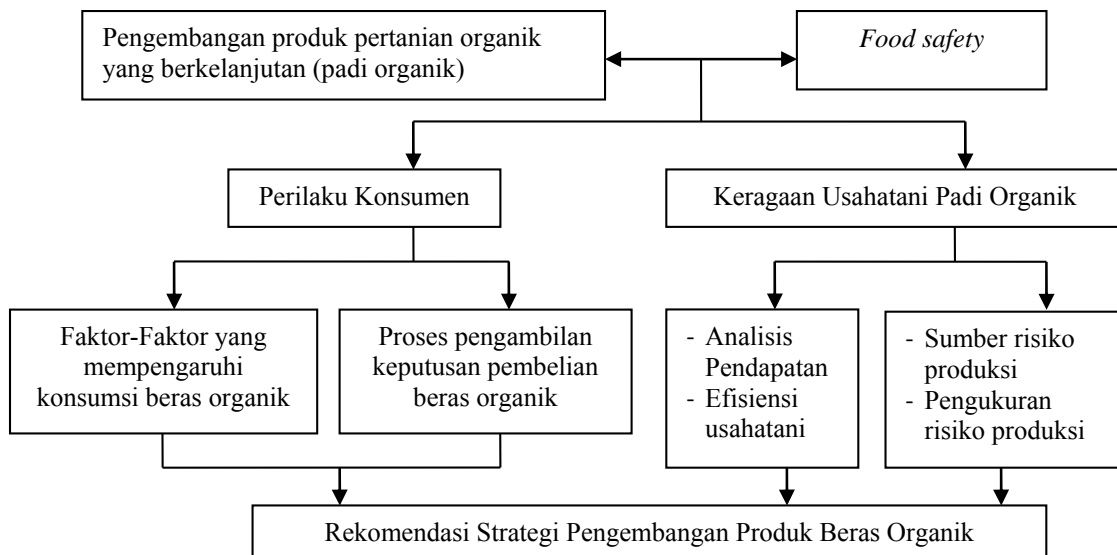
Pengembangan produk pertanian organik yang berkelanjutan (padi organik)

*Food safety*

Perilaku Konsumen

Keragaan Usahatani Padi Organik

Faktor-Faktor yang mempengaruhi konsumsi beras organik

Proses pengambilan keputusan pembelian beras organik

- Analisis Pendapatan
- Efisiensi usahatani

- Sumber risiko produksi
- Pengukuran risiko produksi

Rekomendasi Strategi Pengembangan Produk Beras Organik